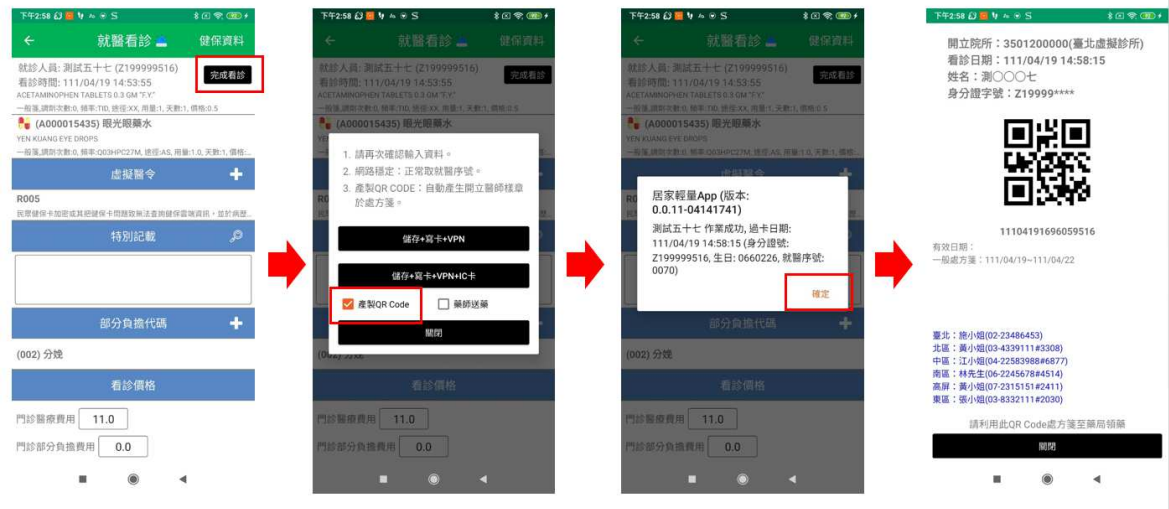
下午2:58 S

就醫看診

健保資料

就診人員: 測試五十七 (Z199999516)
看診時間: 111/04/19 14:53:55

完成看診

ACETAMINOPHEN TABLETS 0.3 GM "F.Y."
一般藥,調劑次數:0, 頻率:TID, 途徑:XX, 用量:1, 天數:1, 價格:0.5

(A000015435) 眼光眼藥水
YEN KUANG EYE DROPS
一般藥,調劑次數:0, 頻率:Q03HPC27M, 途徑:AS, 用量:1.0, 天數:1, 價格:

虛擬醫令

R005
民眾健保卡加密或其他健保卡問題致無法查詢健保雲端資訊，並於病歷

特別記載

部分負擔代碼

(002) 分娩

看診價格

門診醫療費用 11.0

門診部分負擔費用 0.0

下午2:58 S

就醫看診

健保資料

就診人員: 測試五十七 (Z199999516)
看診時間: 111/04/19 14:53:55

完成看診

1. 請再次確認輸入資料。
2. 網路穩定：正常取就醫序號。
3. 產製QR CODE：自動產生開立醫師橡章於處方箋。

儲存+寫卡+VPN

儲存+寫卡+VPN+IC卡

產製QR Code

藥師送藥

關閉

部分負擔代碼

(002) 分娩

看診價格

門診醫療費用 11.0

門診部分負擔費用 0.0

下午2:58 S

就醫看診

健保資料

就診人員: 測試五十七 (Z199999516)
看診時間: 111/04/19 14:53:55

完成看診

居家輕量App (版本: 0.0.11-04141741)

測試五十七 作業成功, 過卡日期: 111/04/19 14:58:15 (身分證號: Z199999516, 生日: 0660226, 就醫序號: 0070)

確定

部分負擔代碼

(002) 分娩

看診價格

門診醫療費用 11.0

門診部分負擔費用 0.0

下午2:58 S

開立院所：3501200000(臺北虛擬診所)
看診日期：111/04/19 14:58:15
姓名：測○○○七
身分證字號：Z19999****

11104191696059516

有效日期：
一般處方箋：111/04/19~111/04/22

臺北：陳小姐(02-23486453)
北區：黃小姐(03-4339111#3308)
中區：江小姐(04-22583988#6877)
南區：林先生(06-2245678#4514)
高屏：黃小姐(07-2315151#2411)
東區：張小姐(03-8332111#2030)

請利用此QR Code處方箋至藥局領藥

關閉